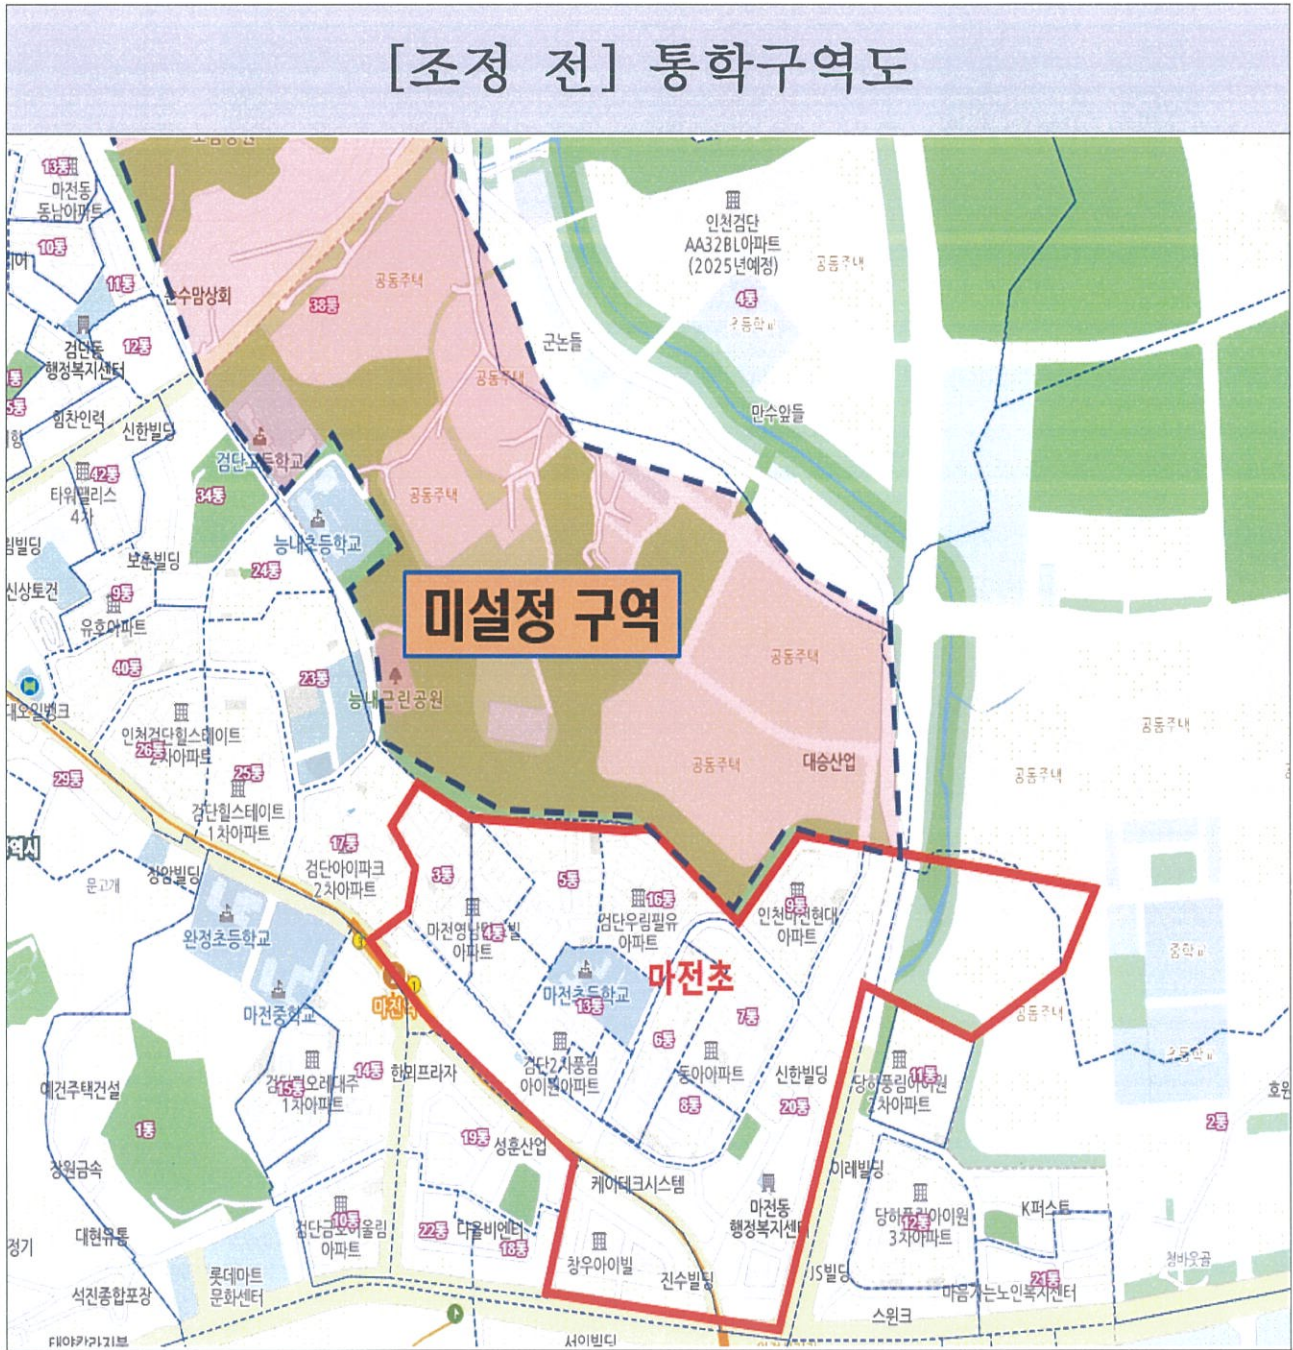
[조정 전] 통학구역도

13통
마전동
동남아파트
10통
11통
순수맘상회
38통
공동주택
인천검단
AA32BL아파트
(2025년예정)
공동주택
4통
공동주택
군논들
검단동
행정복지센터
12통
공동주택
만수앞들
힘찬인력
신한빌딩
검단초등학교
42통
타워팰리스
4차
34통
공동주택
능내초등학교
보훈빌딩
24통
신상토건
9통
유호아파트
미설정 구역
40통
공동주택
23통
능내그린공원
공동주택
대오일뱅크
인천검단힐스테이트
26통
2차아파트
공동주택
대승산업
공동주택
29통
25통
검단힐스테이트
1차아파트
17통
검단아이파크
2차아파트
3통
5통
16통
검단우림필유
아파트
인천마전현대
아파트
9통
정암빌딩
문고개
완정초등학교
마전영남탑스빌
아파트
마전초등학교
13통
마전초
공동주택
마전중학교
마전역
7통
공동주택
6통
검단2차풍림
아이원아파트
공동주택
동아아파트
신한빌딩
당하풍림아이원
2차아파트
11통
14통
한뫼프라자
검단필오리대주
15통
1차아파트
8통
20통
1통
19통
성훈산업
2통
이레빌딩
창원금속
케이테크시스템
마전동
행정복지센터
검단금호어울림
10통
아파트
22통
다울비엔디
18통
당하풍림아이원
12통
3차아파트
K퍼스트
대현유통
창우아이빌
진수빌딩
JS빌딩
21통
롯데마트
문화센터
석진종합포장
마음가는노인복지센터
스윈크
서이빌딩